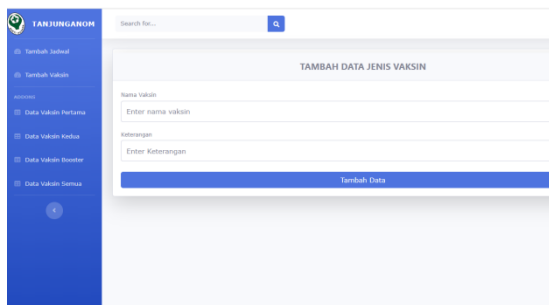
TANJUNGANOM

Tambah Jadwal

Tambah Vaksin

ADDONS

Data Vaksin Pertama

Data Vaksin Kedua

Data Vaksin Booster

Data Vaksin Semua

Search for...

TAMBAH DATA JENIS VAKSIN

Nama Vaksin

Enter nama vaksin

Keterangan

Enter Keterangan

Tambah Data